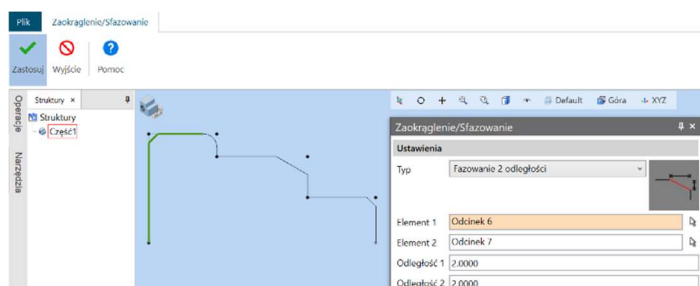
Plik
Zaokrąglenie/Sfazowanie
Zastosuj
Wyjście
Pomoc
Operacje
Narzędzia
Struktury ×
Struktury
Część1
Default
Góra
XYZ
Zaokrąglenie/Sfazowanie
Ustawienia
Typ
Fazowanie 2 odległości
Element 1
Odcinek 6
Element 2
Odcinek 7
Odległość 1
2.0000
Odległość 2
2.0000